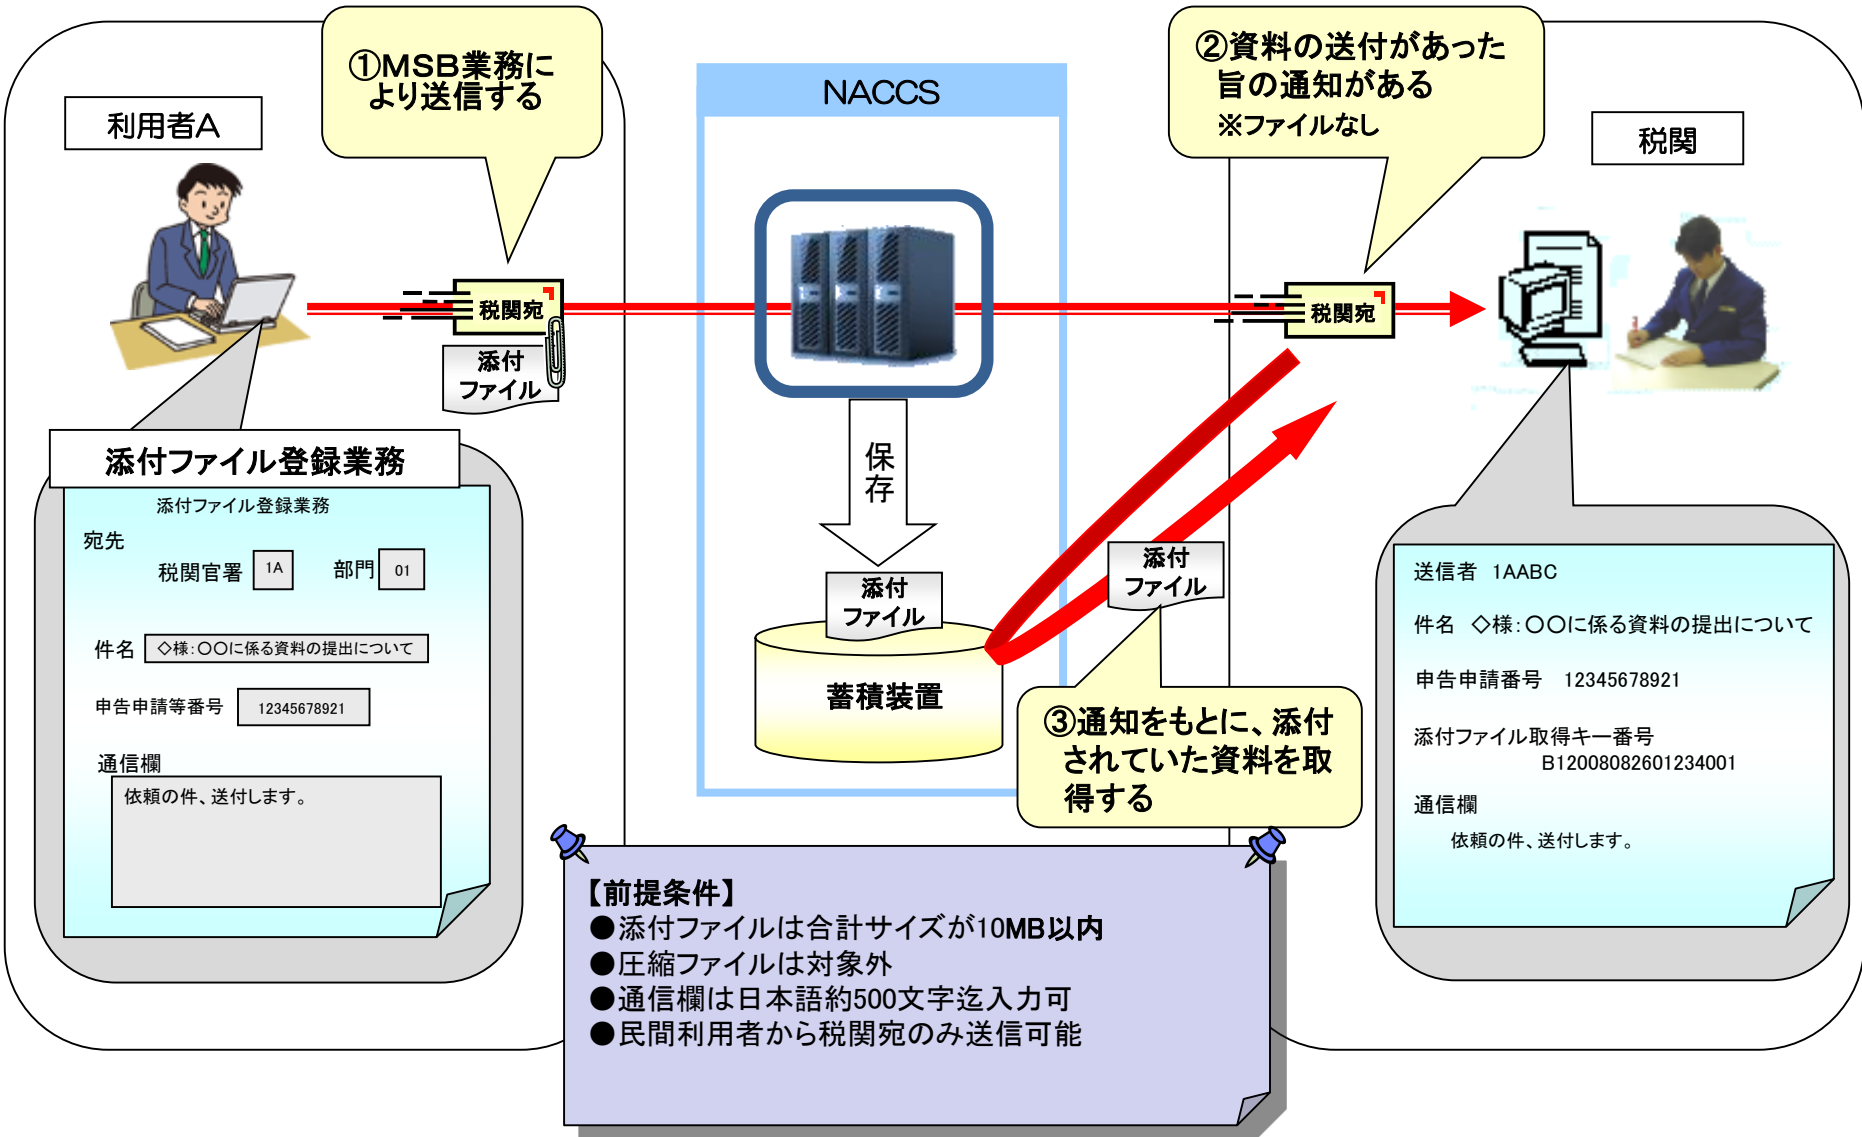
①MSB業務により送信する

NACCS

②資料の送付があった旨の通知がある
※ファイルなし

利用者A

税関

税関宛

添付ファイル

税関宛

保存

添付ファイル

添付ファイル

蓄積装置

添付ファイル登録業務

添付ファイル登録業務

宛先

税関官署 1A 部門 01

件名 ◇様:○○に係る資料の提出について

申告申請等番号 12345678921

通信欄

依頼の件、送付します。

③通知をもとに、添付されていた資料を取得する

送信者 1AABC

件名 ◇様:○○に係る資料の提出について

申告申請番号 12345678921

添付ファイル取得キー番号
B12008082601234001

通信欄

依頼の件、送付します。

【前提条件】
●添付ファイルは合計サイズが10MB以内
●圧縮ファイルは対象外
●通信欄は日本語約500文字迄入力可
●民間利用者から税関宛のみ送信可能